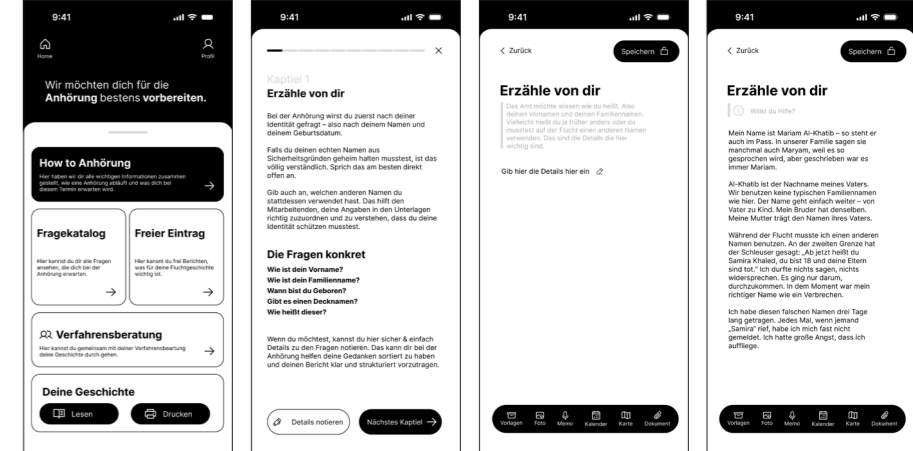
9:41

Home

Profil

Wir möchten dich für die Anhörung bestens vorbereiten.

How to Anhörung

Hier haben wir dir alle wichtigen Informationen zusammen gestellt, wie eine Anhörung abläuft und was dich bei diesem Termin erwarten wird.

Fragekatalog

Hier kannst du dir alle Fragen ansehen, die dich bei der Anhörung erwarten.

Freier Eintrag

Hier kannst du frei Berichten, was für deine Fluchtgeschichte wichtig ist.

Verfahrensberatung

Hier kannst du gemeinsam mit deiner Verfahrensberatung deine Geschichte durch gehen.

Deine Geschichte

Lesen

Drucken

9:41

Kaptiel 1

Erzähle von dir

Bei der Anhörung wirst du zuerst nach deiner Identität gefragt – also nach deinem Namen und deinem Geburtsdatum.

Falls du deinen echten Namen aus Sicherheitsgründen geheim halten musstest, ist das völlig verständlich. Sprich das am besten direkt offen an.

Gib auch an, welchen anderen Namen du stattdessen verwendet hast. Das hilft den Mitarbeitenden, deine Angaben in den Unterlagen richtig zuzuordnen und zu verstehen, dass du deine Identität schützen musstest.

Die Fragen konkret

Wie ist dein Vorname?
Wie ist dein Familienname?
Wann bist du Geboren?
Gibt es einen Decknamen?
Wie heißt dieser?

Wenn du möchtest, kannst du hier sicher & einfach Details zu den Fragen notieren. Das kann dir bei der Anhörung helfen deine Gedanken sortiert zu haben und deinen Bericht klar und strukturiert vorzutragen.

Details notieren

Nächstes Kaptiel

9:41

Zurück

Speichern

Erzähle von dir

Das Amt möchte wissen wie du heißt. Also deinen Vornamen und deinen Familiennamen. Vielleicht heißt du ja früher anders oder du musstest auf der Flucht einen anderen Namen verwenden. Das sind die Details hier wichtig sind.

Gib hier die Details hier ein

Vorlagen Foto Memo Kalender Karte Dokument

9:41

Zurück

Speichern

Erzähle von dir

Willst du Hilfe?

Mein Name ist Mariam Al-Khatib – so steht er auch im Pass. In unserer Familie sagen sie manchmal auch Maryam, weil es so gesprochen wird, aber geschrieben war es immer Mariam.

Al-Khatib ist der Nachname meines Vaters. Wir benutzen keine typischen Familiennamen wie hier. Der Name geht einfach weiter – von Vater zu Kind. Mein Bruder hat denselben. Meine Mutter trägt den Namen ihres Vaters.

Während der Flucht musste ich einen anderen Namen benutzen. An der zweiten Grenze hat der Schleuser gesagt: „Ab jetzt heißt du Samira Khaled, du bist 18 und deine Eltern sind tot." Ich durfte nichts sagen, nichts widersprechen. Es ging nur darum, durchzukommen. In dem Moment war mein richtiger Name wie ein Verbrechen.

Ich habe diesen falschen Namen drei Tage lang getragen. Jedes Mal, wenn jemand „Samira" rief, habe ich mich fast nicht gemeldet. Ich hatte große Angst, dass ich auffliege.

Vorlagen Foto Memo Kalender Karte Dokument